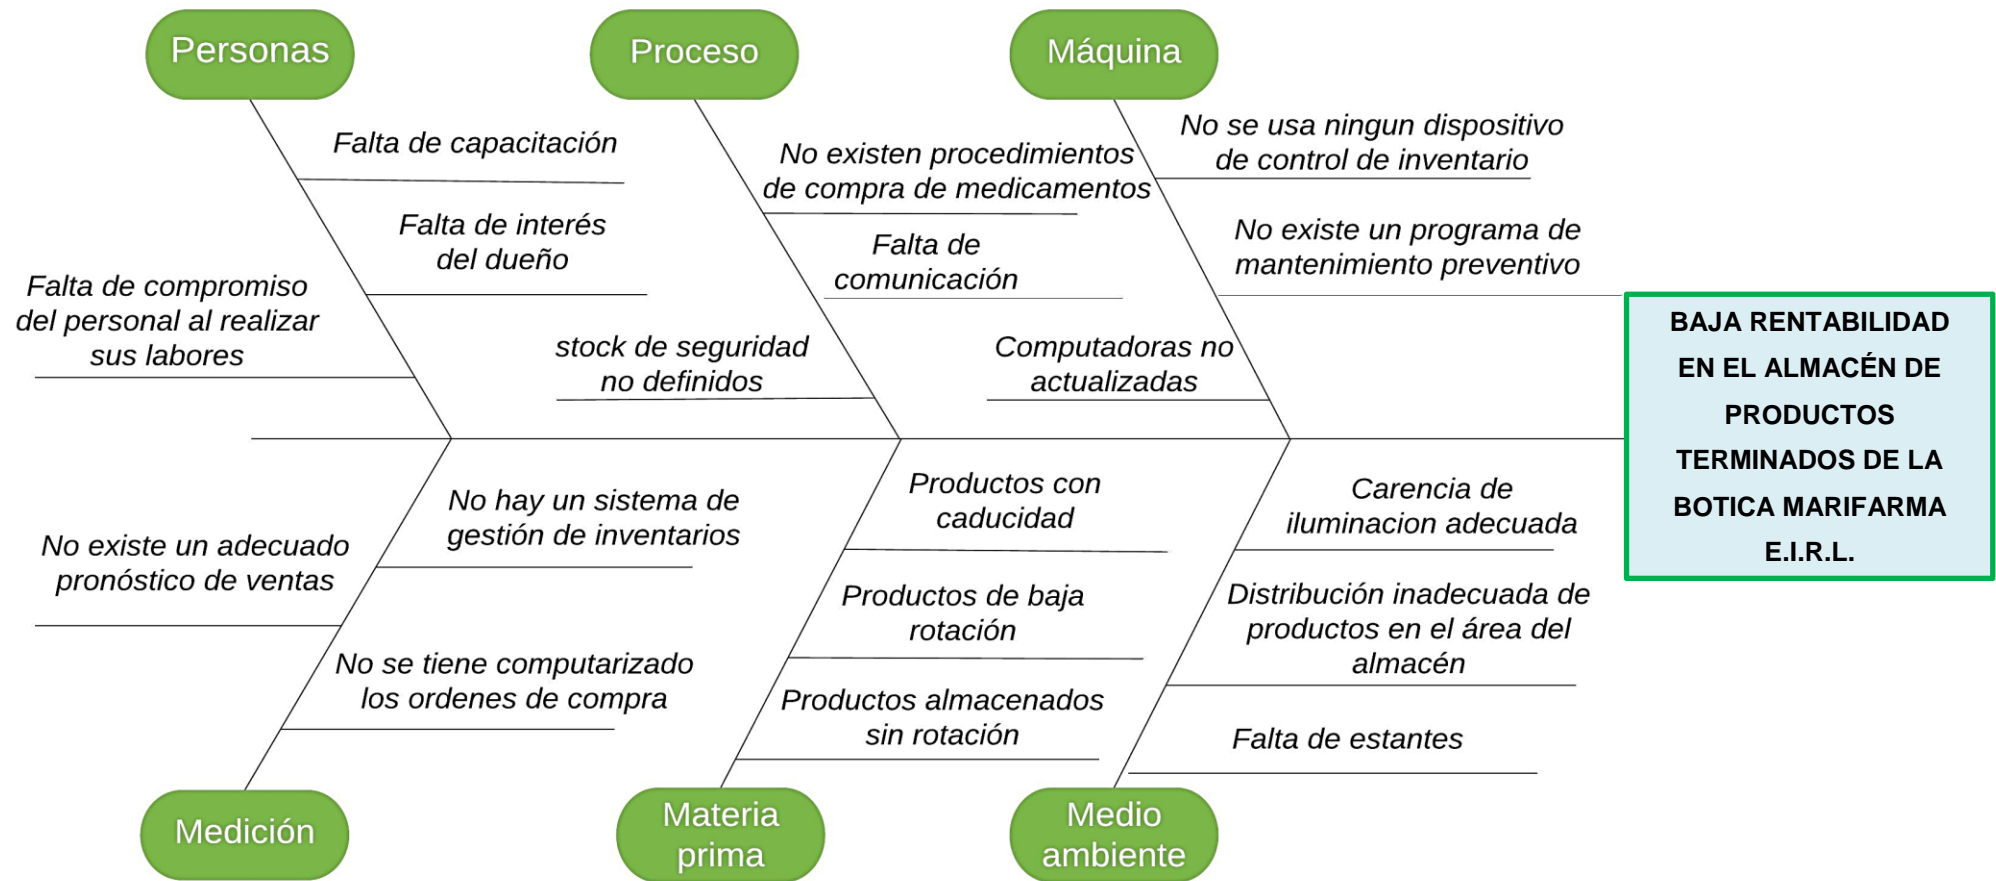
Personas

Proceso

Máquina

Falta de capacitación

Falta de interés del dueño

Falta de compromiso del personal al realizar sus labores

stock de seguridad no definidos

No existen procedimientos de compra de medicamentos

Falta de comunicación

Computadoras no actualizadas

No se usa ningun dispositivo de control de inventario

No existe un programa de mantenimiento preventivo

BAJA RENTABILIDAD EN EL ALMACÉN DE PRODUCTOS TERMINADOS DE LA BOTICA MARIFARMA E.I.R.L.

No hay un sistema de gestión de inventarios

No existe un adecuado pronóstico de ventas

No se tiene computarizado los ordenes de compra

Productos con caducidad

Productos de baja rotación

Productos almacenados sin rotación

Carencia de iluminacion adecuada

Distribución inadecuada de productos en el área del almacén

Falta de estantes

Medición

Materia prima

Medio ambiente